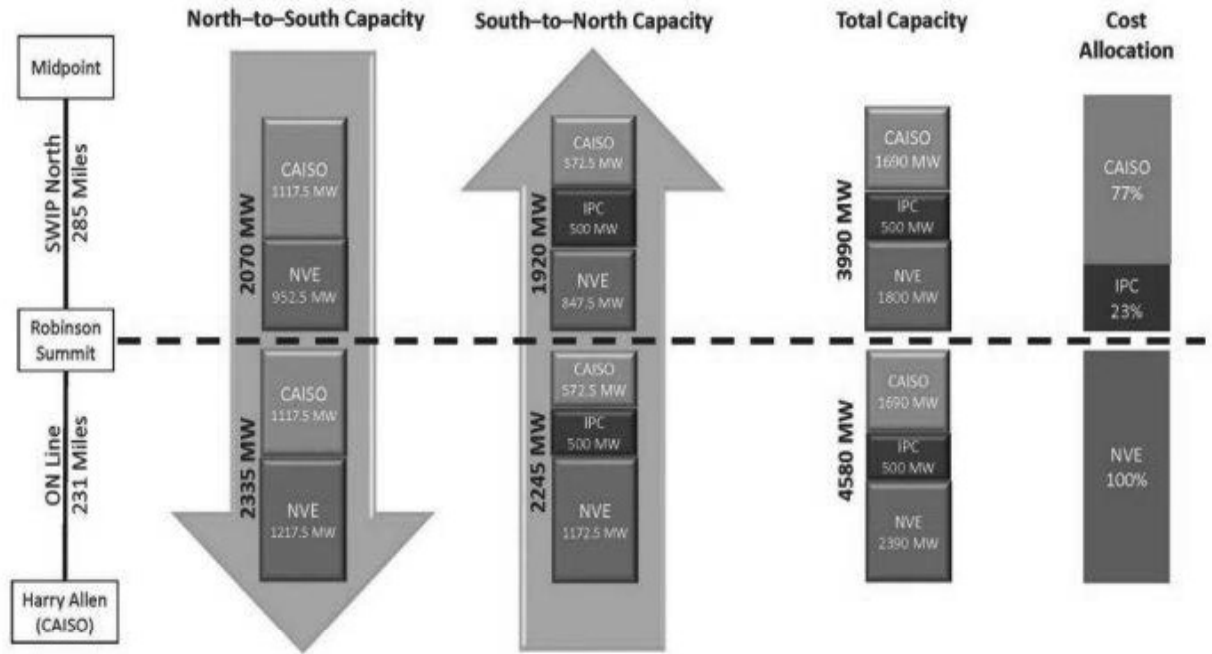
North–to–South Capacity

South–to–North Capacity

Total Capacity

Cost Allocation

Midpoint

SWIP North
285 Miles

Robinson Summit

ON Line
231 Miles

Harry Allen (CAISO)

2070 MW

CAISO
1117.5 MW

NVE
952.5 MW

2335 MW

CAISO
1117.5 MW

NVE
1217.5 MW

1920 MW

CAISO
572.5 MW

IPC
500 MW

NVE
847.5 MW

2245 MW

CAISO
572.5 MW

IPC
500 MW

NVE
1172.5 MW

3990 MW

CAISO
1690 MW

IPC
500 MW

NVE
1800 MW

4580 MW

CAISO
1690 MW

IPC
500 MW

NVE
2390 MW

CAISO
77%

IPC
23%

NVE
100%